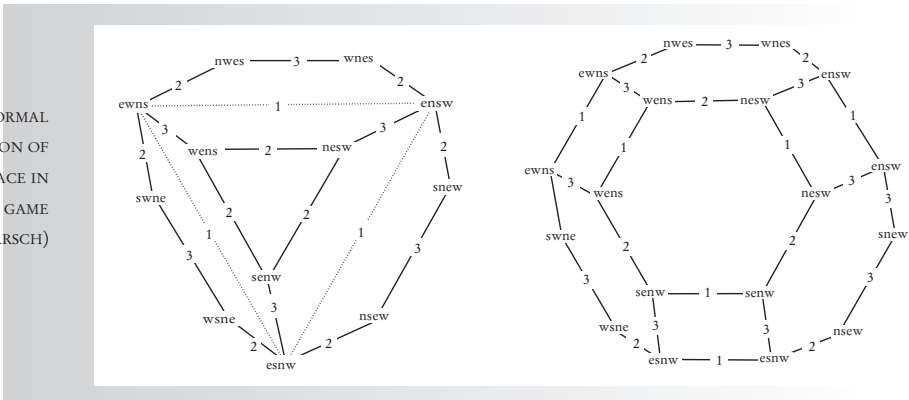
ORMAL
ON OF
ACE IN
GAME
ARSCH)

nwes 3 wnes
2 2
ewns 1 ensw
3 3
wens 2 nesw
2 2
swne 2 2 snew
1 1
senw
3 3 3
wsne nsew
2 3 2
esnw

nwes 3 wnes
2 2
ewns 3 3 ensw
wens 2 nesw
1 1 1 1
ewns 3 wens nesw 3 ensw
3
swne 2 2 snew
3
senw 1 senw 3
3 3 3
wsne nsew
2 2
esnw 1 esnw